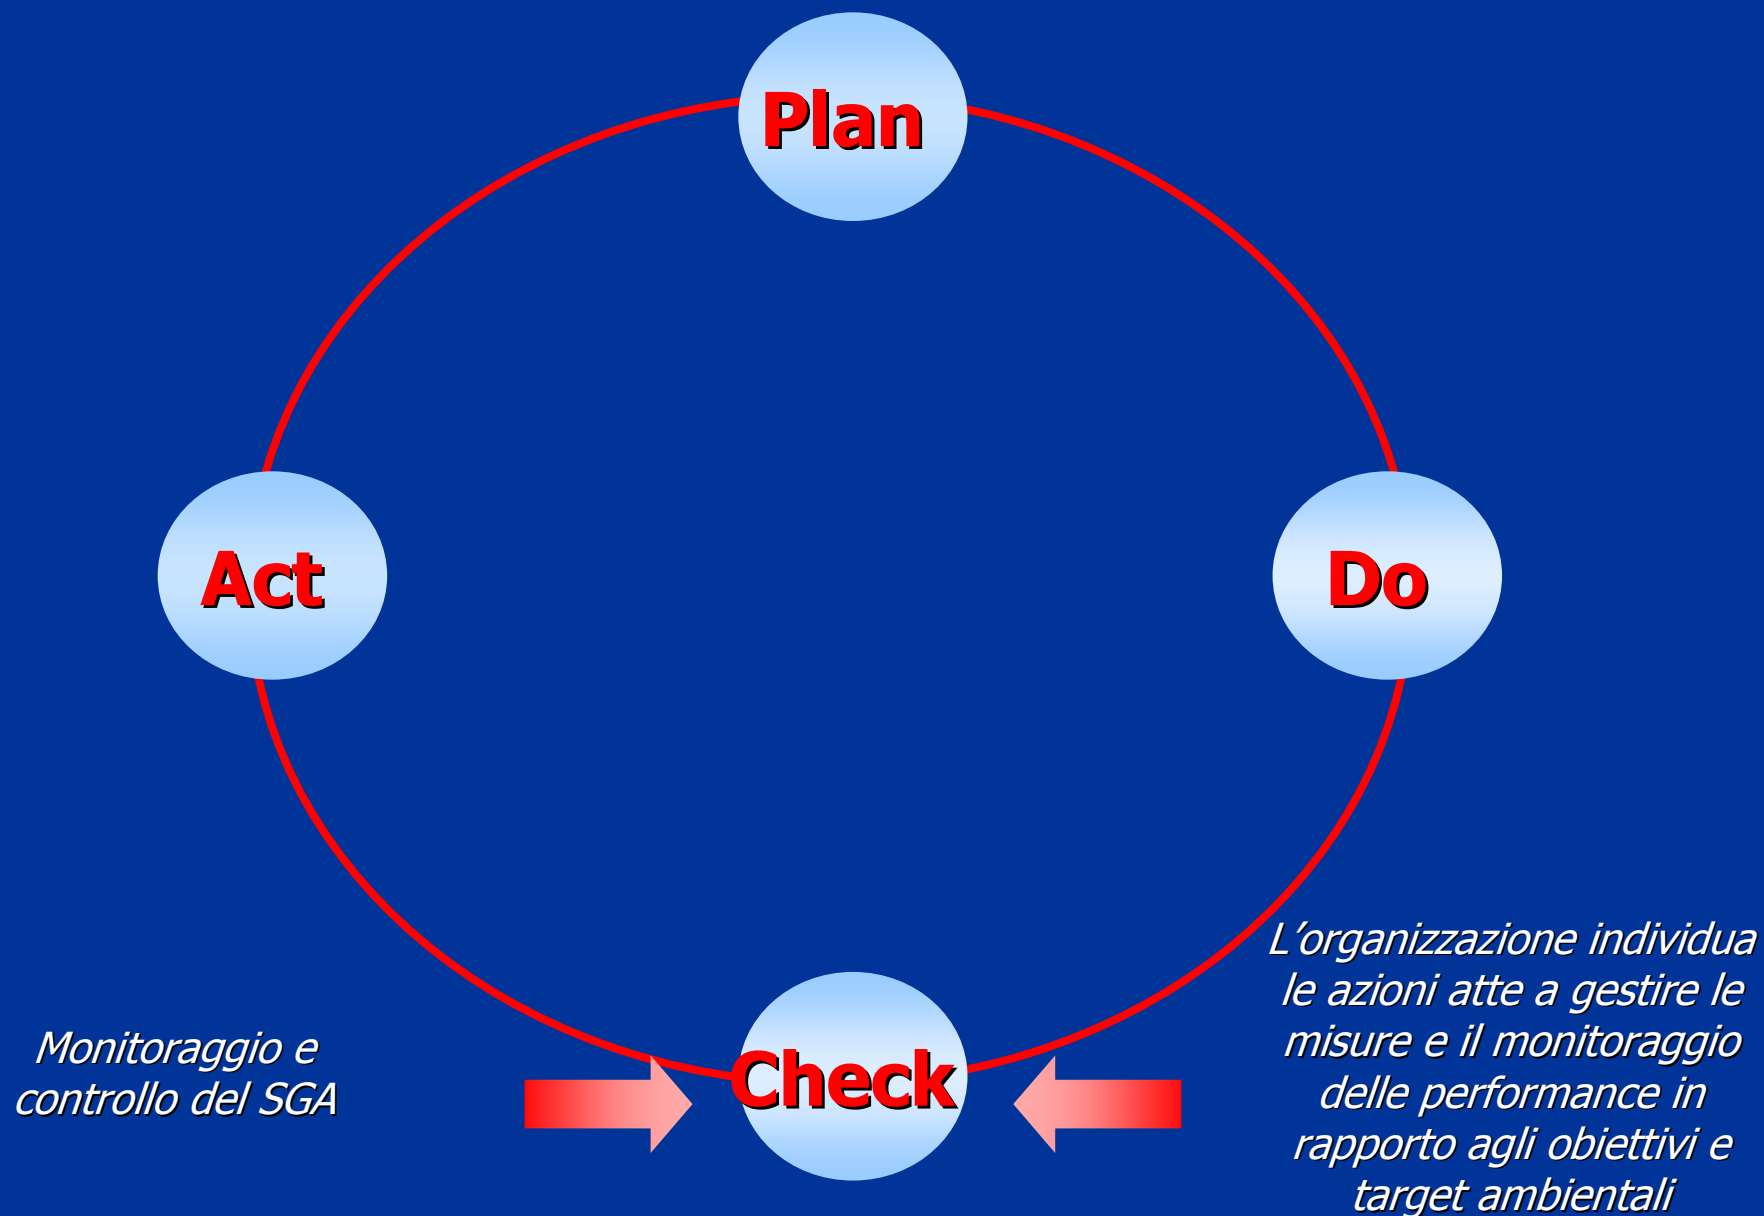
Plan

Act

Do

Check

Monitoraggio e controllo del SGA

L’organizzazione individua le azioni atte a gestire le misure e il monitoraggio delle performance in rapporto agli obiettivi e target ambientali